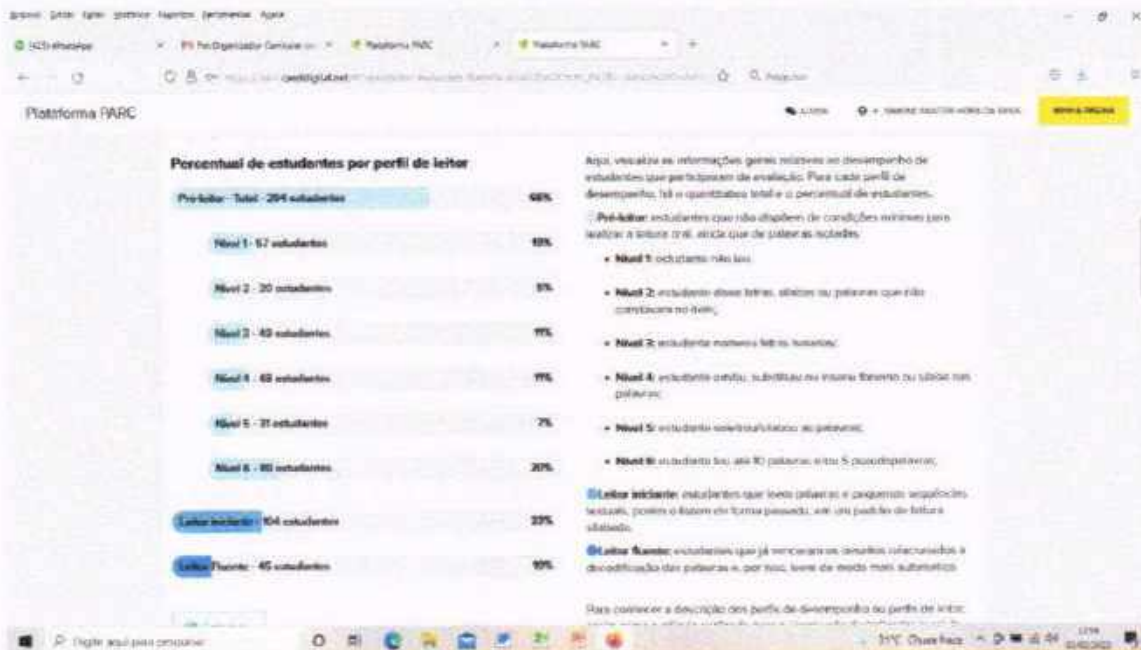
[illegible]

Plataforma PARC

Percentual de estudantes por perfil de leitor

Pré-leitor - Total - 294 estudantes 66%

Nível 1 - 57 estudantes 13%

Nível 2 - 20 estudantes 5%

Nível 3 - 49 estudantes 11%

Nível 4 - 48 estudantes 11%

Nível 5 - 31 estudantes 7%

Nível 6 - 89 estudantes 20%

Leitor iniciante - 104 estudantes 23%

Leitor fluente - 45 estudantes 10%

Aqui, visualiza as informações gerais relativas ao desempenho de estudantes que participaram da avaliação. Para cada perfil de desempenho, há o quantitativo total e o percentual de estudantes.

Pré-leitor: estudantes que não dispõem de condições mínimas para realizar a leitura oral, ainda que de palavras isoladas.

• Nível 1: estudante não leu.

• Nível 2: estudante disse letras, sílabas ou palavras que não constavam no item;

• Nível 3: estudante nomeou letras isoladas;

• Nível 4: estudante omitiu, substituiu ou inseriu fonema ou sílaba nas palavras;

• Nível 5: estudante soletrou/silabou as palavras;

• Nível 6: estudante leu até 10 palavras e/ou 5 pseudopalavras;

Leitor iniciante: estudantes que leem palavras e pequenos segmentos textuais, porém o fazem de forma pausada, em um padrão de leitura silabado.

Leitor fluente: estudantes que já venceram os desafios relacionados à decodificação das palavras e, por isso, leem de modo mais automático.

Para conhecer a descrição dos perfis de desempenho ou perfis de leitor, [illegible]

Digite aqui para pesquisar
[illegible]